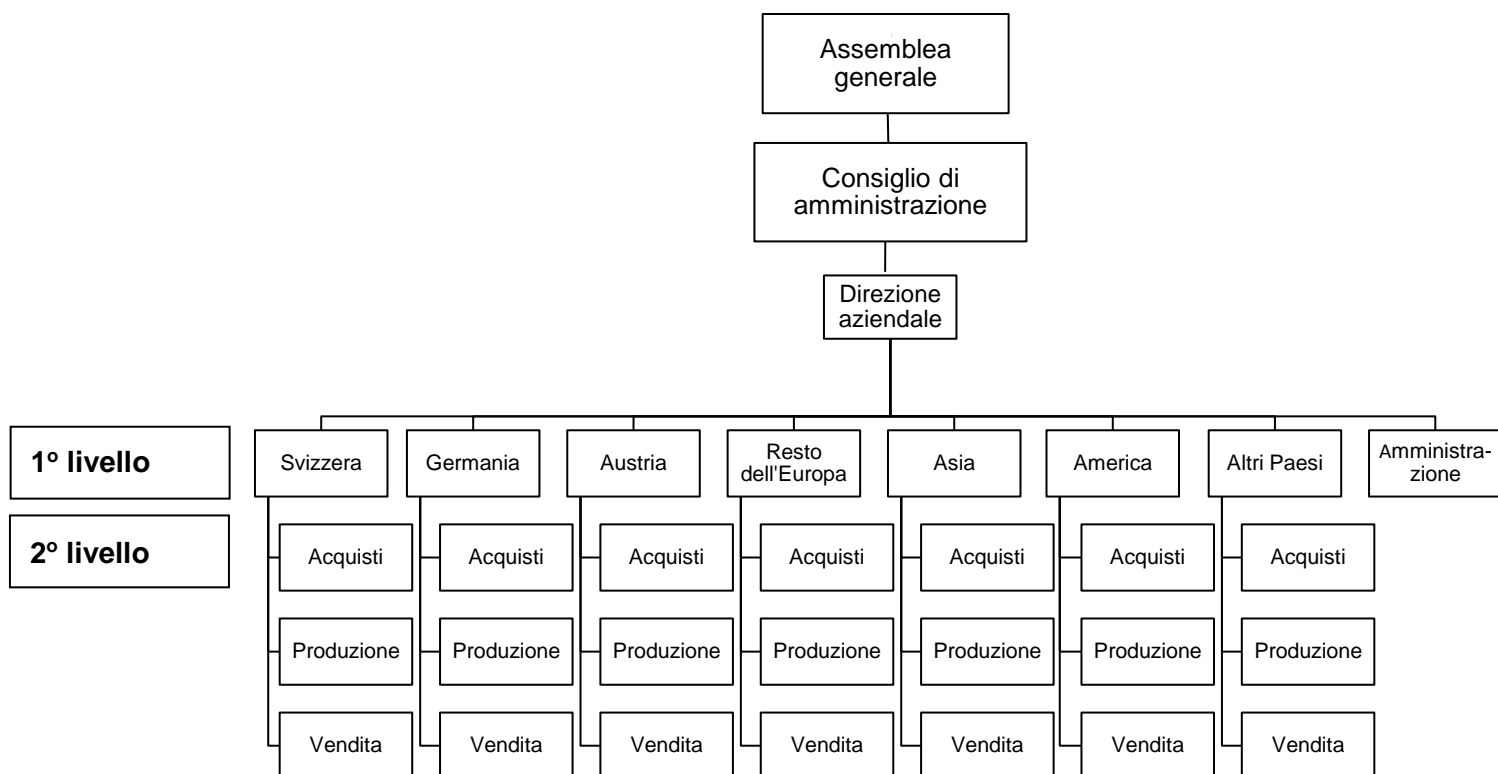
Assemblea generale

Consiglio di amministrazione

Direzione aziendale

1° livello

2° livello

Svizzera
Acquisti
Produzione
Vendita

Germania
Acquisti
Produzione
Vendita

Austria
Acquisti
Produzione
Vendita

Resto dell'Europa
Acquisti
Produzione
Vendita

Asia
Acquisti
Produzione
Vendita

America
Acquisti
Produzione
Vendita

Altri Paesi
Acquisti
Produzione
Vendita

Amministrazione